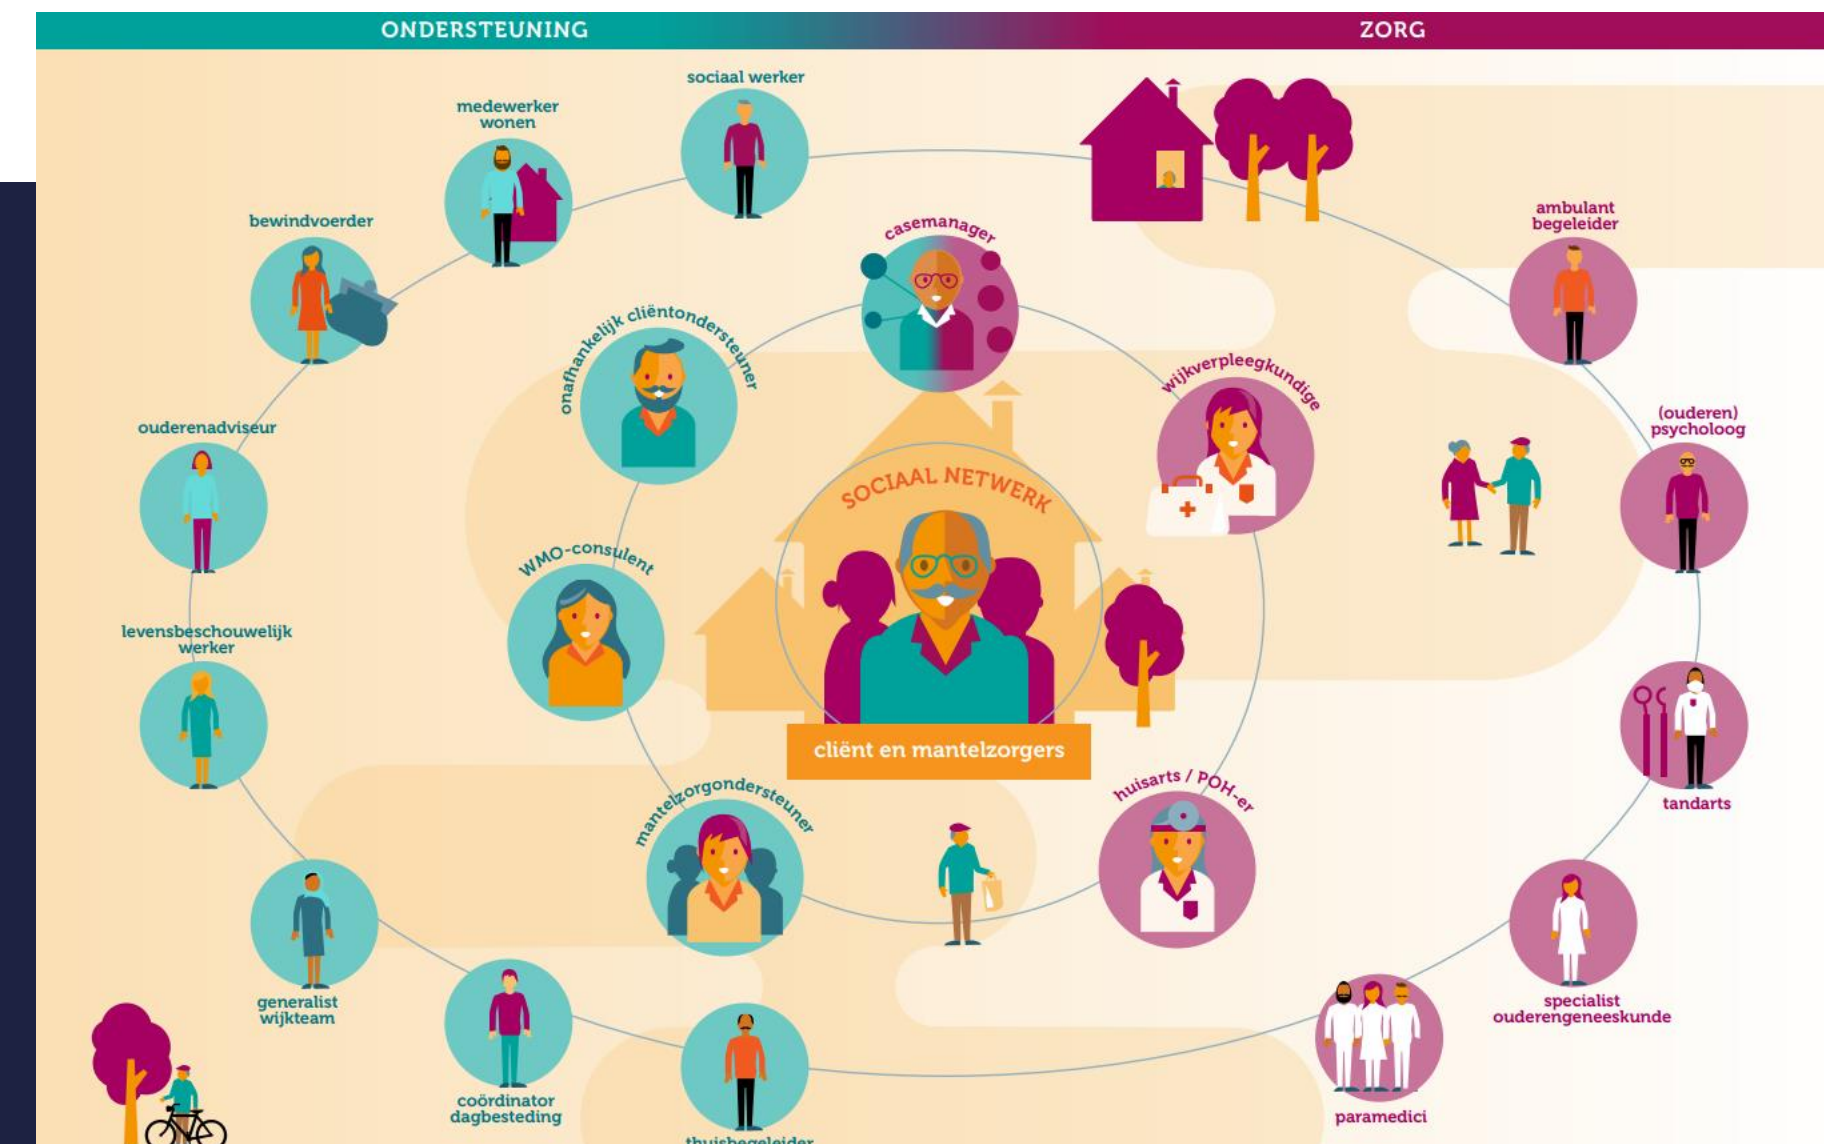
ONDERSTEUNING

ZORG

sociaal werker

medewerker wonen

bewindvoerder

ouderenadviseur

levensbeschouwelijk werker

generalist wijkteam

coördinator dagbesteding

thuisbegeleider

casemanager

onafhankelijk cliëntondersteuner

WMO-consulent

mantelzorgondersteuner

SOCIAAL NETWERK

cliënt en mantelzorgers

wijkverpleegkundige

huisarts / POH-er

ambulant begeleider

(ouderen) psycholoog

tandarts

specialist ouderengeneeskunde

paramedici